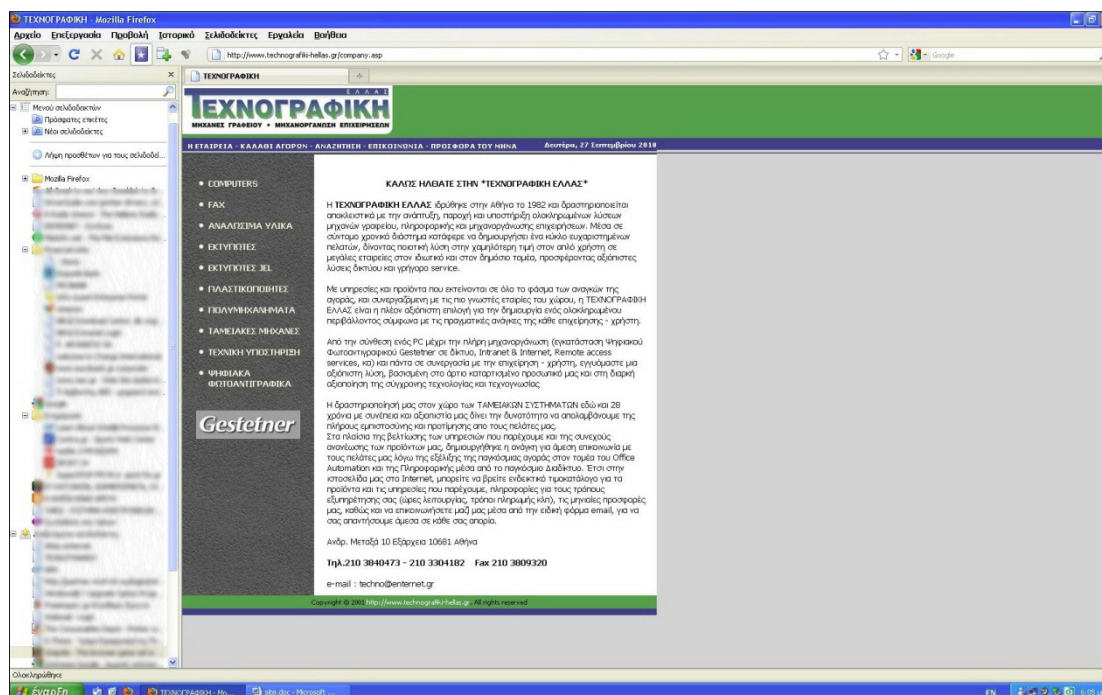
ΤΕΧΝΟΓΡΑΦΙΚΗ - Mozilla Firefox

Αρχείο Επεξεργασία Προβολή Ιστορικό Σελιδοδείκτες Εργαλεία Βοήθεια

http://www.technografiki-hellas.gr/company.asp

Google

Σελιδοδείκτες

Αναζήτηση:

Μενού σελιδοδεικτών

Πρόσφατες ετικέτες

Νέοι σελιδοδείκτες

Λήψη προσθέτων για τους σελιδοδ...

Mozilla Firefox

ΤΕΧΝΟΓΡΑΦΙΚΗ

ΕΛΛΑΣ

ΤΕΧΝΟΓΡΑΦΙΚΗ

ΜΗΧΑΝΕΣ ΓΡΑΦΕΙΟΥ • ΜΗΧΑΝΟΡΓΑΝΩΣΗ ΕΠΙΧΕΙΡΗΣΕΩΝ

Η ΕΤΑΙΡΕΙΑ - ΚΑΛΑΘΙ ΑΓΟΡΩΝ - ΑΝΑΖΗΤΗΣΗ - ΕΠΙΚΟΙΝΩΝΙΑ - ΠΡΟΣΦΟΡΑ ΤΟΥ ΜΗΝΑ

Δευτέρα, 27 Σεπτεμβρίου 2010

• COMPUTERS
• FAX
• ΑΝΑΛΩΣΙΜΑ ΥΛΙΚΑ
• ΕΚΤΥΠΩΤΕΣ
• ΕΚΤΥΠΩΤΕΣ 3EL
• ΠΛΑΣΤΙΚΟΠΟΙΗΤΕΣ
• ΠΟΛΥΜΗΧΑΝΗΜΑΤΑ
• ΤΑΜΕΙΑΚΕΣ ΜΗΧΑΝΕΣ
• ΤΕΧΝΙΚΗ ΥΠΟΣΤΗΡΙΞΗ
• ΨΗΦΙΑΚΑ ΦΩΤΟΑΝΤΙΓΡΑΦΙΚΑ

Gestetner

ΚΑΛΩΣ ΗΛΘΑΤΕ ΣΤΗΝ "ΤΕΧΝΟΓΡΑΦΙΚΗ ΕΛΛΑΣ"

Η ΤΕΧΝΟΓΡΑΦΙΚΗ ΕΛΛΑΣ ιδρύθηκε στην Αθήνα το 1982 και δραστηριοποιείται αποκλειστικά με την ανάπτυξη, παροχή και υποστήριξη ολοκληρωμένων λύσεων μηχανών γραφείου, πληροφορικής και μηχανοργάνωσης επιχειρήσεων. Μέσα σε σύντομο χρονικό διάστημα κατάφερε να δημιουργήσει ένα κύκλο ευχαριστημένων πελατών, δίνοντας ποιοτική λύση στην χαμηλότερη τιμή στον απλό χρήστη σε μεγάλες εταιρείες στον ιδιωτικό και στον δημόσιο τομέα, προσφέροντας αξιόπιστες λύσεις δικτύου και γρήγορο service.

Με υπηρεσίες και προϊόντα που εκτείνονται σε όλο το φάσμα των αναγκών της αγοράς, και συνεργαζόμενη με τις πιο γνωστές εταιρίες του χώρου, η ΤΕΧΝΟΓΡΑΦΙΚΗ ΕΛΛΑΣ είναι η πλέον αξιόπιστη επιλογή για την δημιουργία ενός ολοκληρωμένου περιβάλλοντος σύμφωνα με τις πραγματικές ανάγκες της κάθε επιχείρησης - χρήστη.

Από την σύνθεση ενός PC μέχρι την πλήρη μηχανοργάνωση (εγκατάσταση Ψηφιακού Φωτοαντιγραφικού Gestetner σε δίκτυο, Intranet & Internet, Remote access services, κα) και πάντα σε συνεργασία με την επιχείρηση - χρήστη, εγγυόμαστε μια αξιόπιστη λύση, βασισμένη στο άρτια καταρτισμένο προσωπικό μας και στη διαρκή αξιοποίηση της σύγχρονης τεχνολογίας και τεχνογνωσίας

Η δραστηριοποίησή μας στον χώρο των ΤΑΜΕΙΑΚΩΝ ΣΥΣΤΗΜΑΤΩΝ εδώ και 28 χρόνια με συνέπεια και αξιοπιστία μας δίνει την δυνατότητα να απολαμβάνουμε της πλήρους εμπιστοσύνης και προτίμησης απο τους πελάτες μας.
Στα πλαίσια της βελτίωσης των υπηρεσιών που παρέχουμε και της συνεχούς ανανέωσης των προϊόντων μας, δημιουργήθηκε η ανάγκη για άμεση επικοινωνία με τους πελάτες μας λόγω της εξέλιξης της παγκόσμιας αγοράς στον τομέα του Office Automation και της Πληροφορικής μέσα από το παγκόσμιο Διαδίκτυο. Έτσι στην ιστοσελίδα μας στο Internet, μπορείτε να βρείτε ενδεικτικό τιμοκατάλογο για τα προϊόντα και τις υπηρεσίες που παρέχουμε, πληροφορίες για τους τρόπους εξυπηρέτησης σας (ώρες λειτουργίας, τρόποι πληρωμής κλπ), τις μηνιαίες προσφορές μας, καθώς και να επικοινωνήσετε μαζί μας μέσα από την ειδική φόρμα email, για να σας απαντήσουμε άμεσα σε κάθε σας απορία.

Ανδρ. Μεταξά 10 Εξάρχεια 10681 Αθήνα

Τηλ.210 3840473 - 210 3304182 Fax 210 3809320

e-mail : techno@enternet.gr

Copyright © 2001 http://www.technografiki-hellas.gr All rights reserved

Ολοκληρώθηκε

έναρξη

ΤΕΧΝΟΓΡΑΦΙΚΗ - Mo...

site.doc - Microsoft ...

EN

6:05